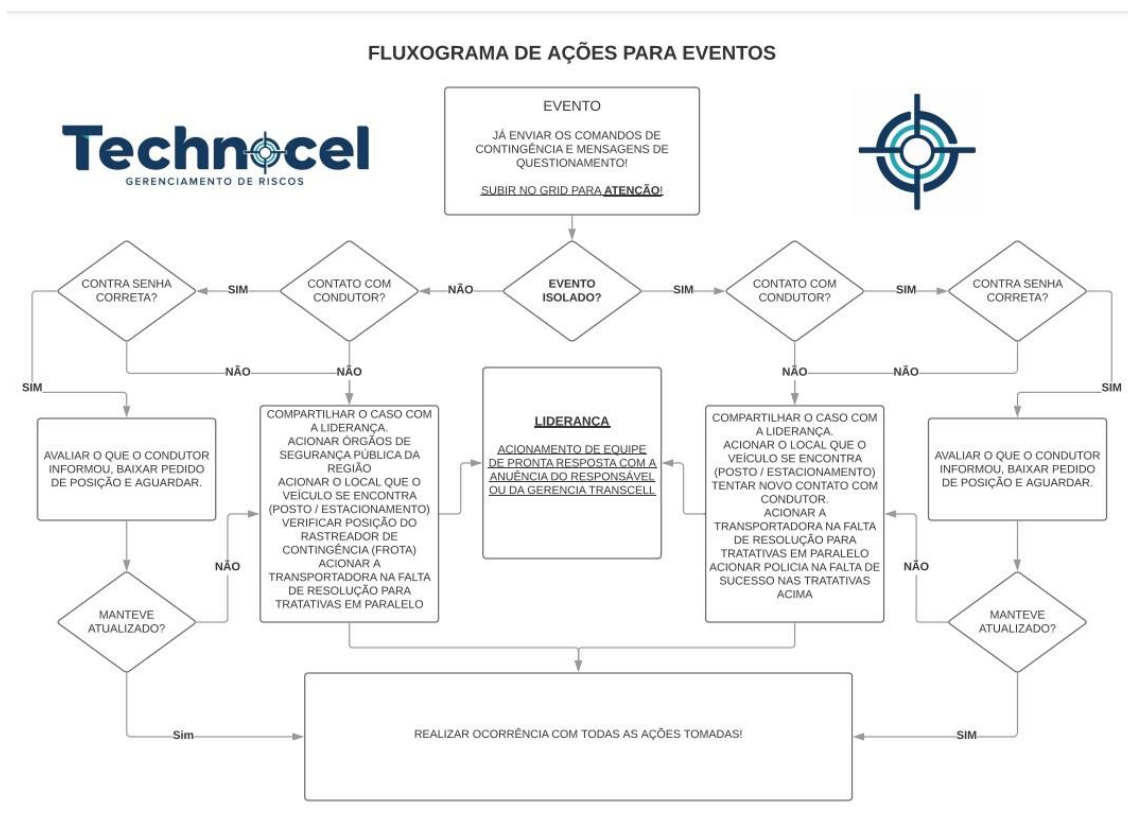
FLUXOGRAMA DE AÇÕES PARA EVENTOS

Technocel
GERENCIAMENTO DE RISCOS

EVENTO

JÁ ENVIAR OS COMANDOS DE CONTINGÊNCIA E MENSAGENS DE QUESTIONAMENTO!

SUBIR NO GRID PARA ATENÇÃO!

EVENTO ISOLADO?

NÃO

SIM

CONTATO COM CONDUTOR?

SIM

CONTRA SENHA CORRETA?

NÃO

NÃO

SIM

CONTATO COM CONDUTOR?

SIM

CONTRA SENHA CORRETA?

NÃO

NÃO

SIM

AVALIAR O QUE O CONDUTOR INFORMOU, BAIXAR PEDIDO DE POSIÇÃO E AGUARDAR.

COMPARTILHAR O CASO COM A LIDERANÇA.
ACIONAR ÓRGÃOS DE SEGURANÇA PÚBLICA DA REGIÃO
ACIONAR O LOCAL QUE O VEÍCULO SE ENCONTRA (POSTO / ESTACIONAMENTO)
VERIFICAR POSIÇÃO DO RASTREADOR DE CONTINGÊNCIA (FROTA)
ACIONAR A TRANSPORTADORA NA FALTA DE RESOLUÇÃO PARA TRATATIVAS EM PARALELO

LIDERANCA

ACIONAMENTO DE EQUIPE DE PRONTA RESPOSTA COM A ANUÊNCIA DO RESPONSÁVEL OU DA GERENCIA TRANSCELL

COMPARTILHAR O CASO COM A LIDERANÇA.
ACIONAR O LOCAL QUE O VEÍCULO SE ENCONTRA (POSTO / ESTACIONAMENTO)
TENTAR NOVO CONTATO COM CONDUTOR.
ACIONAR A TRANSPORTADORA NA FALTA DE RESOLUÇÃO PARA TRATATIVAS EM PARALELO
ACIONAR POLICIA NA FALTA DE SUCESSO NAS TRATATIVAS ACIMA

AVALIAR O QUE O CONDUTOR INFORMOU, BAIXAR PEDIDO DE POSIÇÃO E AGUARDAR.

NÃO

MANTEVE ATUALIZADO?

NÃO

MANTEVE ATUALIZADO?

Sim

REALIZAR OCORRÊNCIA COM TODAS AS AÇÕES TOMADAS!

SIM